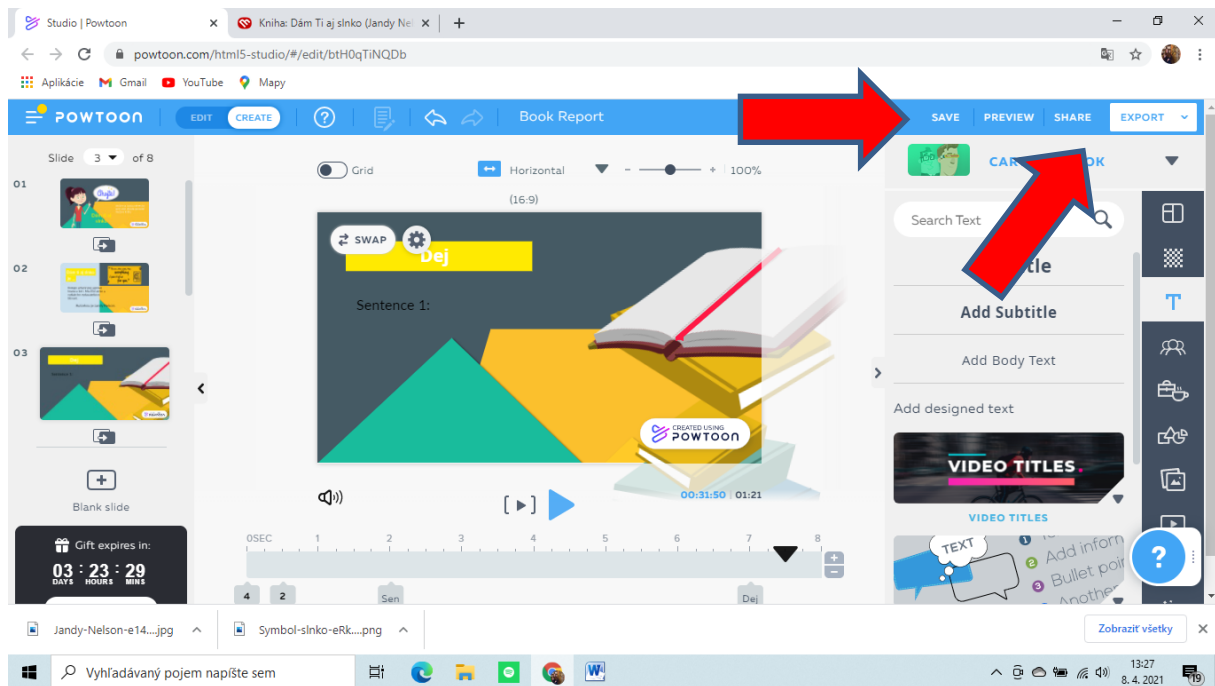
Studio | Powtoon
Kniha: Dám Ti aj slnko (Jandy Nel

powtoon.com/html5-studio/#/edit/btH0qTiNQDb

Aplikácie Gmail YouTube Mapy

POWTOON EDIT CREATE ? Book Report SAVE PREVIEW SHARE EXPORT

Slide 3 of 8

01
02
03

Blank slide

Gift expires in:
03 : 23 : 29
DAYS HOURS MINS

Grid Horizontal 100%
(16:9)

SWAP
Dej
Sentence 1:
CREATED USING POWTOON

00:31:50 | 01:21

0SEC 1 2 3 4 5 6 7 8
4 2 Sen Dej

CAR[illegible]OK
Search Text
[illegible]tle
Add Subtitle
Add Body Text
Add designed text
VIDEO TITLES
VIDEO TITLES
TEXT
Add infor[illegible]
Bullet poi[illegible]
Anothe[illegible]

Jandy-Nelson-e14....jpg
Symbol-slnko-eRk....png
Zobraziť všetky

Vyhľadávaný pojem napíšte sem
13:27
8. 4. 2021